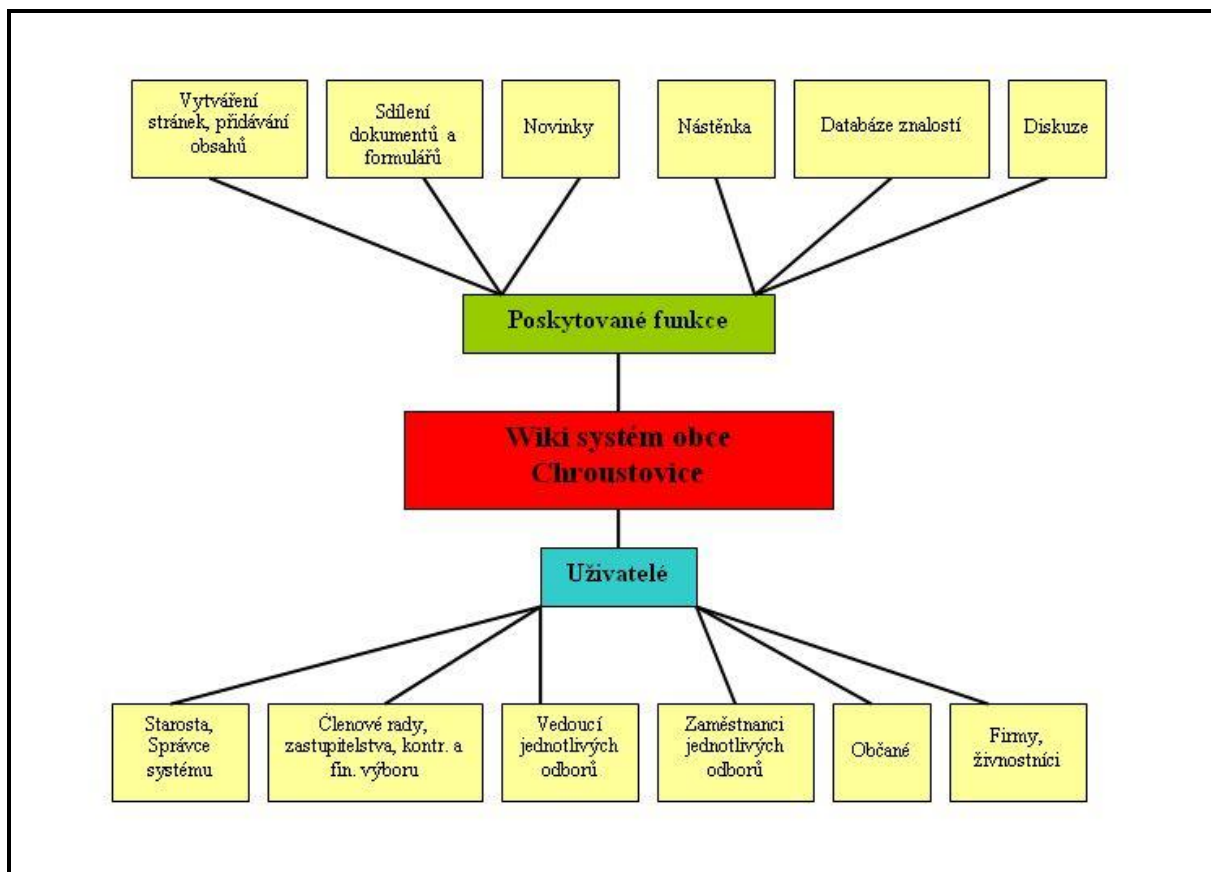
Vytváření stránek, přidávání obsahů

Sdílení dokumentů a formulářů

Novinky

Nástěnka

Databáze znalostí

Diskuze

Poskytované funkce

Wiki systém obce Chroustovice

Uživatelé

Starosta, Správce systému

Členové rady, zastupitelstva, kontr. a fin. výboru

Vedoucí jednotlivých odborů

Zaměstnanci jednotlivých odborů

Občané

Firmy, živnostníci